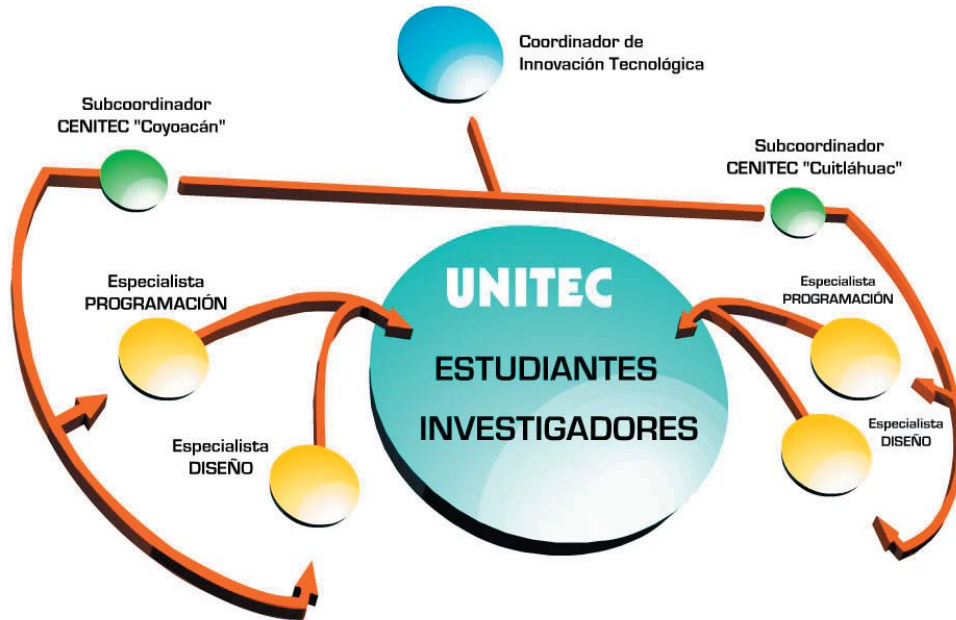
Coordinador de Innovación Tecnológica

Subcoordinador CENITEC "Coyoacán"

Subcoordinador CENITEC "Cuitláhuac"

Especialista PROGRAMACIÓN

UNITEC

ESTUDIANTES

INVESTIGADORES

Especialista PROGRAMACIÓN

Especialista DISEÑO

Especialista DISEÑO